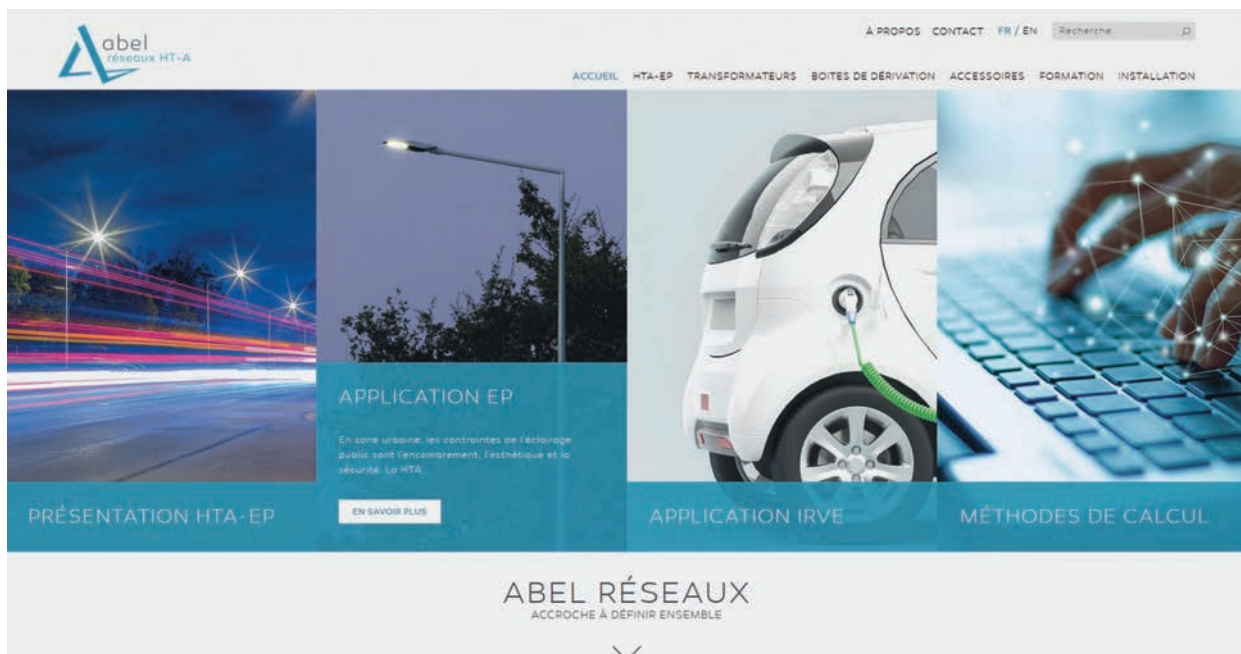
abel
réseaux HT-A

À PROPOS CONTACT FR / EN Recherche

ACCUEIL HTA-EP TRANSFORMATEURS BOITES DE DÉRIVATION ACCESSOIRES FORMATION INSTALLATION

APPLICATION EP

En zone urbaine, les contraintes de l'éclairage public sont l'encombrement, l'esthétique et la sécurité. La HTA

EN SAVOIR PLUS

PRÉSENTATION HTA-EP

APPLICATION IRVE

MÉTHODES DE CALCUL

ABEL RÉSEAUX
ACCROCHE À DÉFINIR ENSEMBLE